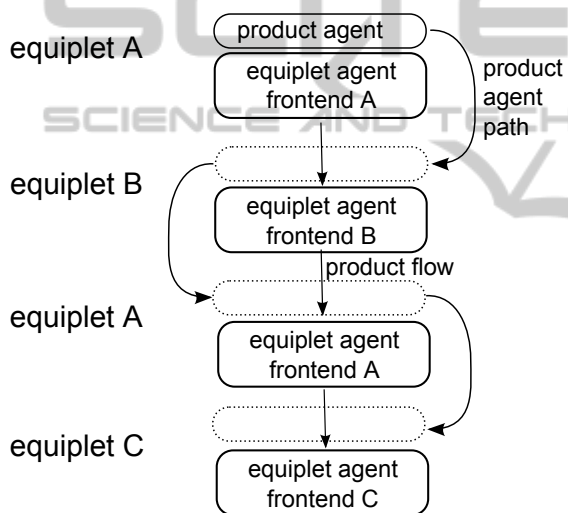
SCIENCE AND TECH

equiplet A

product agent

equiplet agent frontend A

product agent path

equiplet B

equiplet agent frontend B

product flow

equiplet A

equiplet agent frontend A

equiplet C

equiplet agent frontend C